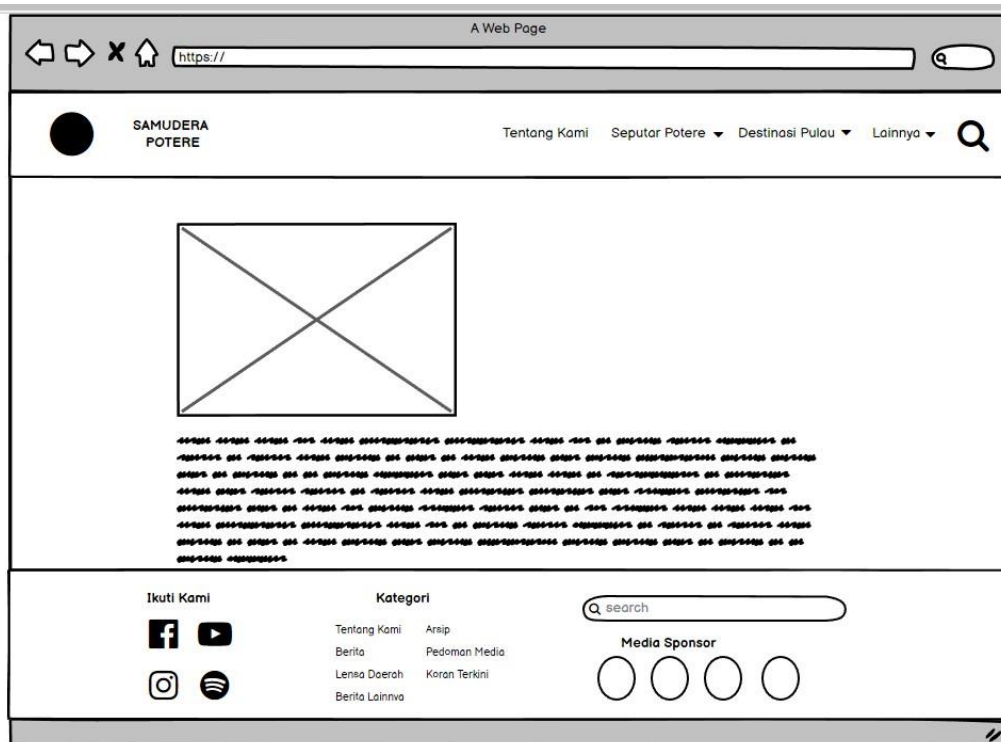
A Web Page

https://

SAMUDERA POTERE

Tentang Kami Seputar Potere Destinasi Pulau Lainnya

Ikuti Kami

Kategori

Tentang Kami
Berita
Lensa Daerah
Berita Lainnya

Arsip
Pedoman Media
Koran Terkini

search

Media Sponsor